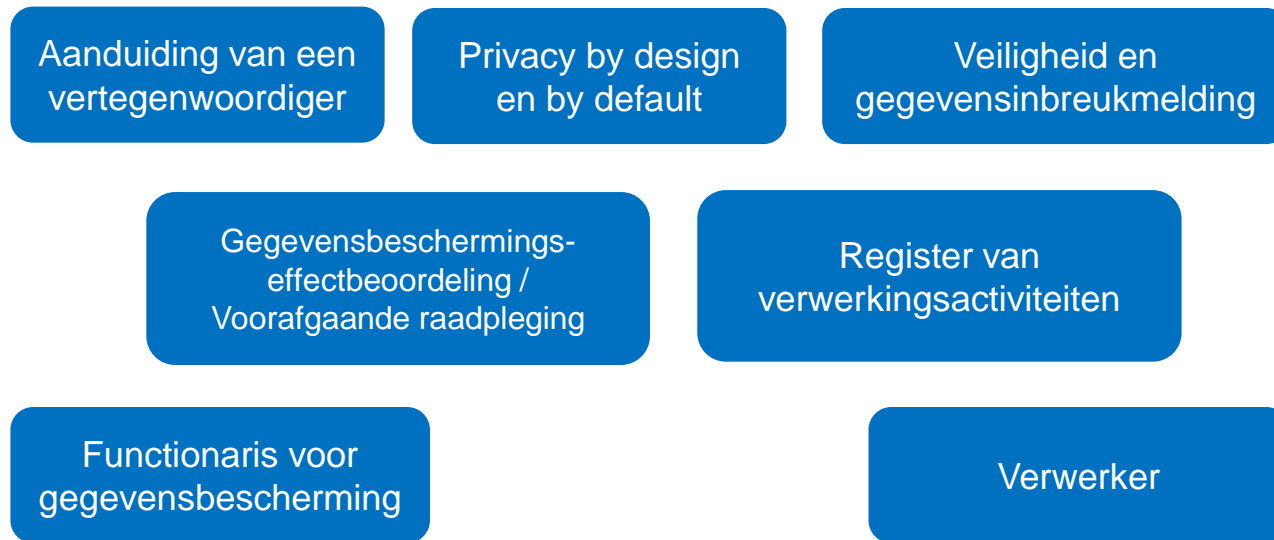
Aanduiding van een vertegenwoordiger

Privacy by design en by default

Veiligheid en gegevensinbreukmelding

Gegevensbeschermingseffectbeoordeling / Voorafgaande raadpleging

Register van verwerkingsactiviteiten

Functionaris voor gegevensbescherming

Verwerker